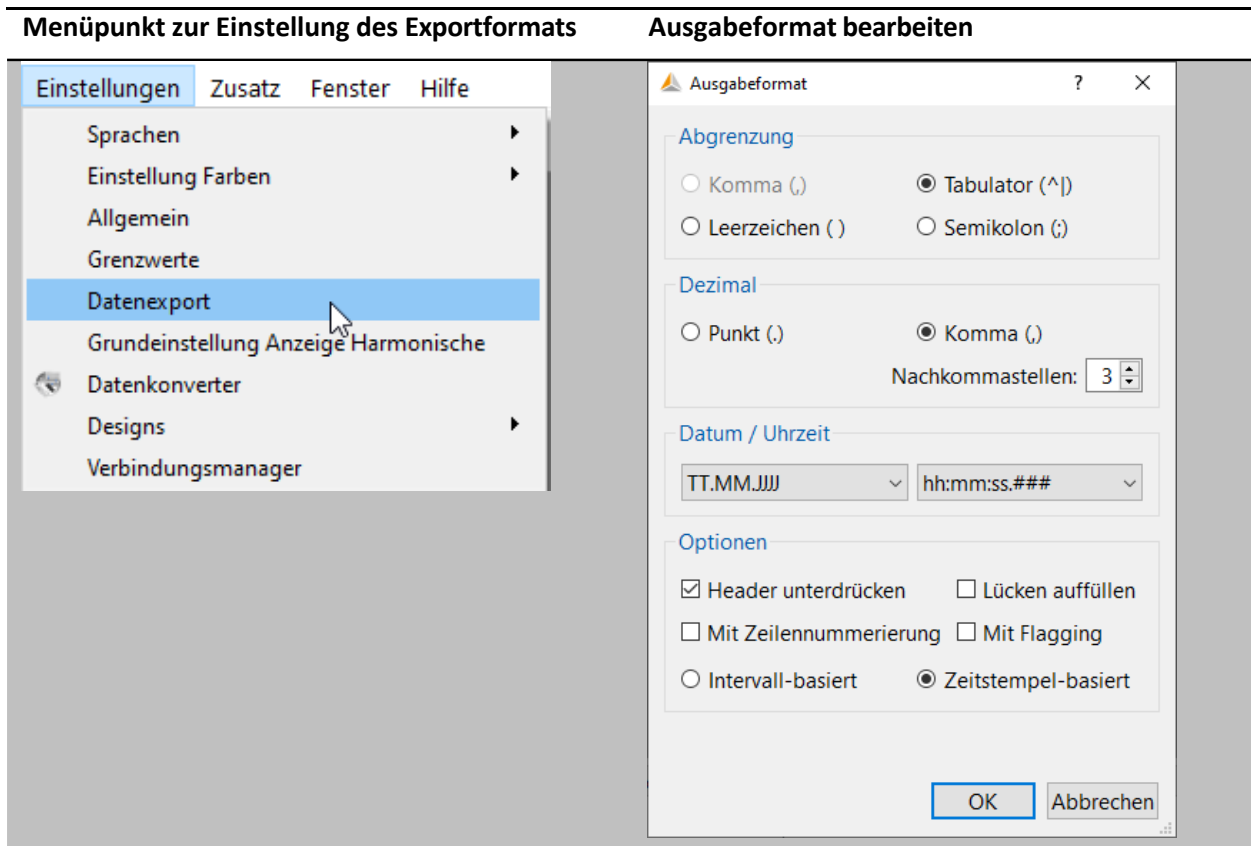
| Menüpunkt zur Einstellung des Exportformats | Ausgabeformat bearbeiten |
|---|---|

Einstellungen Zusatz Fenster Hilfe

Sprachen
Einstellung Farben
Allgemein
Grenzwerte
Datenexport
Grundeinstellung Anzeige Harmonische
Datenkonverter
Designs
Verbindungsmanager

Ausgabeformat ? ×

Abgrenzung
Komma (,)
Tabulator (^|)
Leerzeichen ( )
Semikolon (;)

Dezimal
Punkt (.)
Komma (,)
Nachkommastellen: 3

Datum / Uhrzeit
TT.MM.JJJJ
hh:mm:ss.###

Optionen
Header unterdrücken
Lücken auffüllen
Mit Zeilennummerierung
Mit Flagging
Intervall-basiert
Zeitstempel-basiert

OK
Abbrechen